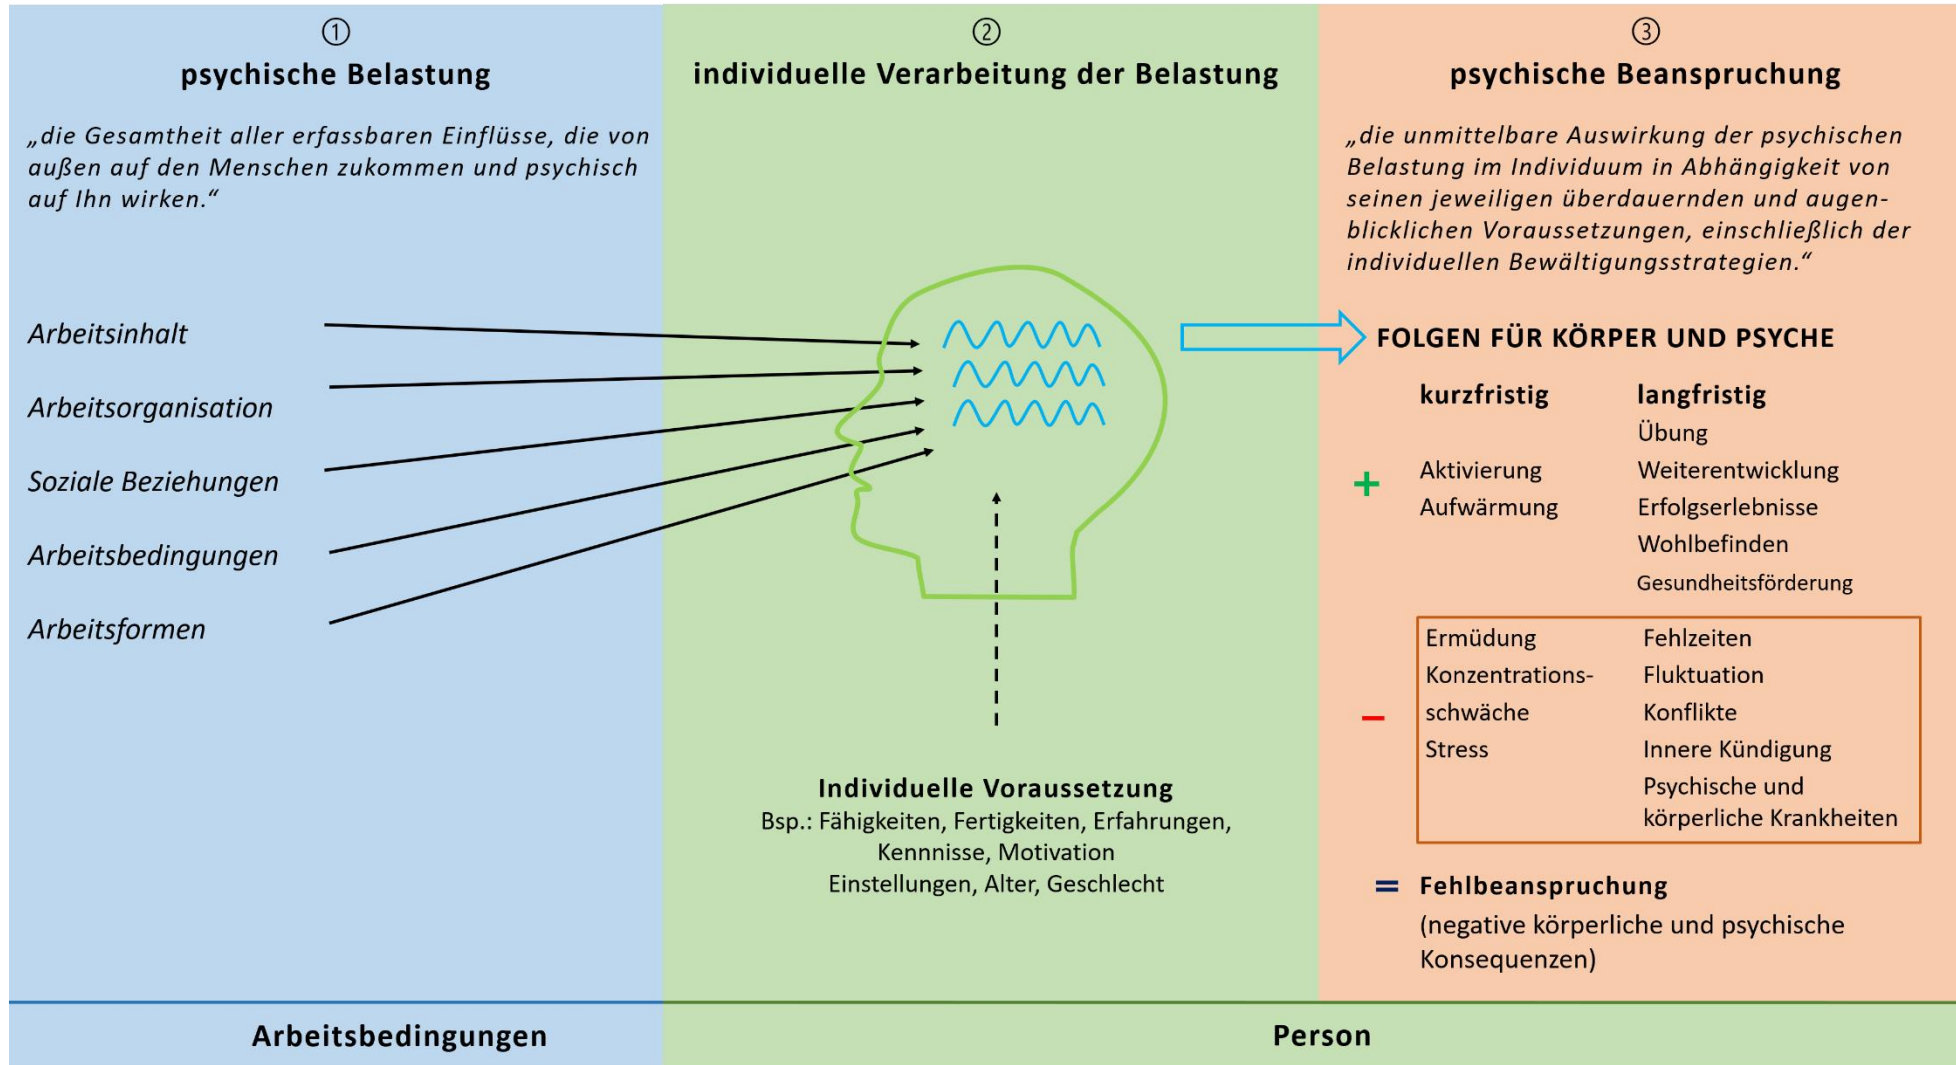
①
psychische Belastung

„die Gesamtheit aller erfassbaren Einflüsse, die von außen auf den Menschen zukommen und psychisch auf Ihn wirken.“

Arbeitsinhalt

Arbeitsorganisation

Soziale Beziehungen

Arbeitsbedingungen

Arbeitsformen

②
individuelle Verarbeitung der Belastung

Individuelle Voraussetzung
Bsp.: Fähigkeiten, Fertigkeiten, Erfahrungen, Kennnisse, Motivation
Einstellungen, Alter, Geschlecht

③
psychische Beanspruchung

„die unmittelbare Auswirkung der psychischen Belastung im Individuum in Abhängigkeit von seinen jeweiligen überdauernden und augenblicklichen Voraussetzungen, einschließlich der individuellen Bewältigungsstrategien.“

FOLGEN FÜR KÖRPER UND PSYCHE

| | kurzfristig | langfristig |
|---|---|---|
| | | Übung |
| + | Aktivierung | Weiterentwicklung |
| | Aufwärmung | Erfolgserlebnisse |
| | | Wohlbefinden |
| | | Gesundheitsförderung |

| | | |
|---|---|---|
| | Ermüdung | Fehlzeiten |
| | Konzentrations- | Fluktuation |
| – | schwäche | Konflikte |
| | Stress | Innere Kündigung |
| | | Psychische und körperliche Krankheiten |

= Fehlbeanspruchung
(negative körperliche und psychische Konsequenzen)

Arbeitsbedingungen

Person